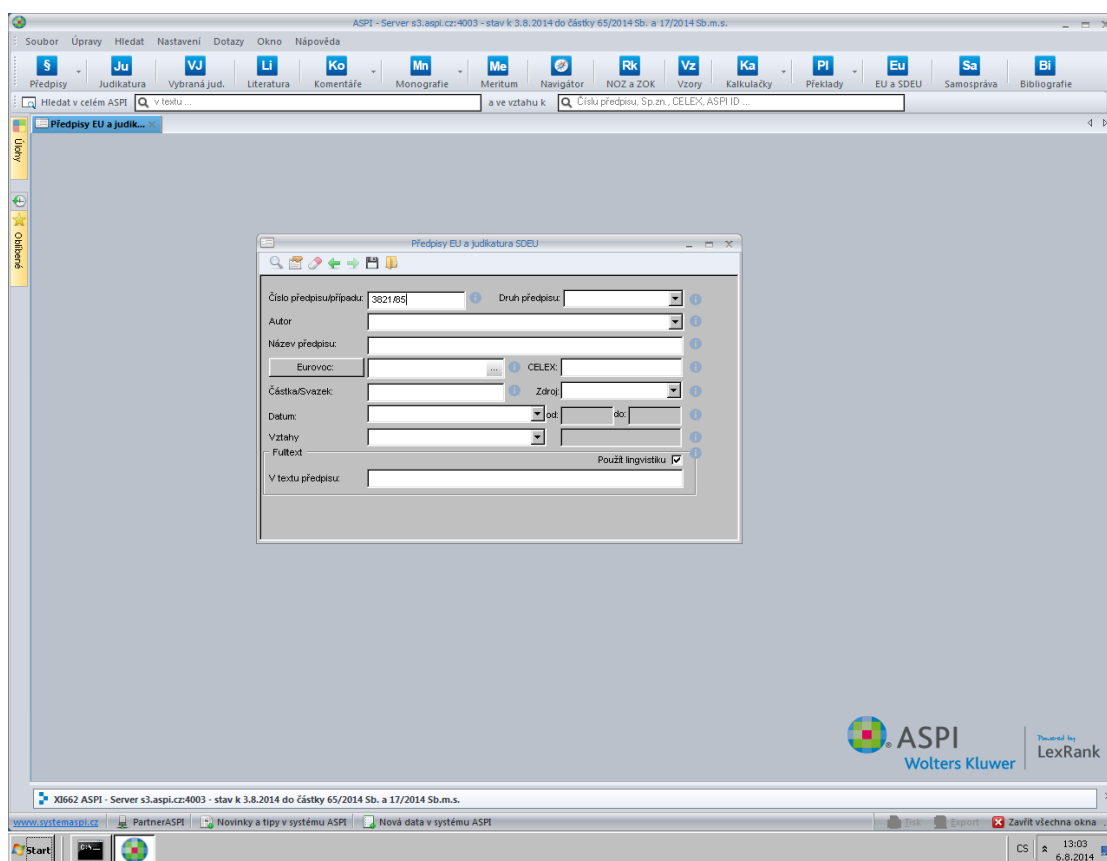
ASPI - Server s3.aspi.cz:4003 - stav k 3.8.2014 do částky 65/2014 Sb. a 17/2014 Sb.m.s.

Soubor Úpravy Hledat Nastavení Dotazy Okno Nápověda

§ Předpisy
Ju Judikatura
VJ Vybraná jud.
Li Literatura
Ko Komentáře
Mn Monografie
Me Meritum
Navigátor
Rk NOZ a ZOK
Vz Vzory
Ka Kalkulačky
Pl Překlady
Eu EU a SDEU
Sa Samospráva
Bi Bibliografie

Hledat v celém ASPI v textu ... a ve vztahu k Číslo předpisu, Sp.zn., CELEX, ASPI ID ...

Předpisy EU a judik...

Úlohy
Oblíbené

Předpisy EU a judikatura SDEU

Číslo předpisu/případu: 3821/85
Druh předpisu:
Autor
Název předpisu:
Eurovoc:
CELEX:
Částka/Svazek:
Zdroj:
Datum:
od:
do:
Vztahy
Fulltext
Použít lingvistiku
V textu předpisu:

ASPI
Wolters Kluwer
Powered by LexRank

XI662 ASPI - Server s3.aspi.cz:4003 - stav k 3.8.2014 do částky 65/2014 Sb. a 17/2014 Sb.m.s.

www.systemaspi.cz PartnerASPI Novinky a tipy v systému ASPI Nová data v systému ASPI Disk Export Zavřít všechna okna

Start CS 13:03 6.8.2014